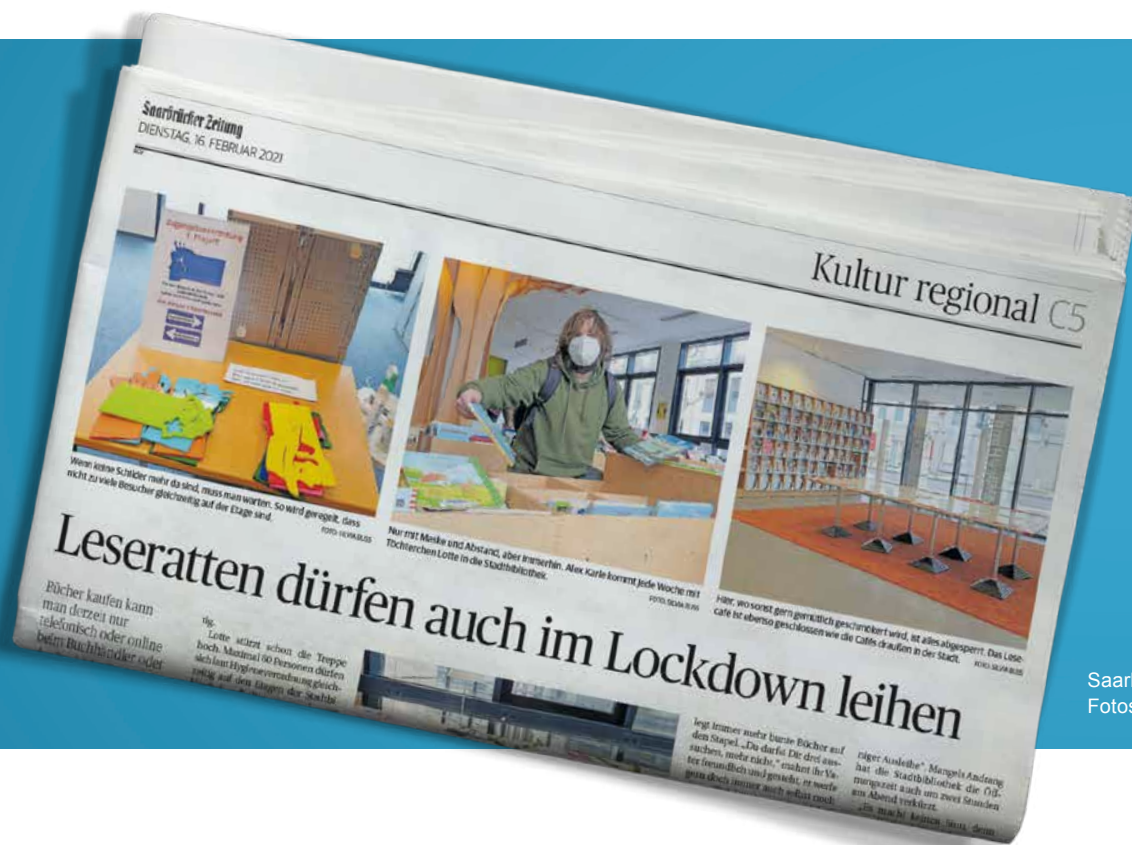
Saarbrücker Zeitung
DIENSTAG, 16. FEBRUAR 2021

Kultur regional C5

Wenn keine Schüler mehr da sind, muss man warten. So wird geregelt, dass nicht zu viele Besucher gleichzeitig auf der Etage sind.
FOTO: SILVIA BUSS

Nur mit Maske und Abstand, aber immerhin. Alex Karle kommt jede Woche mit Töchterchen Lotte in die Stadtbibliothek.
FOTO: SILVIA BUSS

Hier, wo sonst gern gemütlich geschmökert wird, ist alles abgesperrt. Das Lesecafé ist ebenso geschlossen wie die Cafés draußen in der Stadt.
FOTO: SILVIA BUSS

Leseratten dürfen auch im Lockdown leihen

Bücher kaufen kann man derzeit nur telefonisch oder online beim Buchhändler oder

tig. Lotte stürzt schon die Treppe hoch. Maximal 60 Personen dürfen sich laut Hygieneverordnung gleichzeitig auf den Etagen der Stadtbi

legt immer mehr bunte Bücher auf den Stapel. „Du darfst Dir drei aussuchen, mehr nicht," mahnt ihr Vater freundlich und gelassen, er werfe gern doch immer auch selbst noch

riger Ausleihe". Mangels Andrang hat die Stadtbibliothek die Öffnungszeit auch um zwei Stunden am Abend verkürzt.
„Es macht keinen Sinn, dem

Saar
Fotos